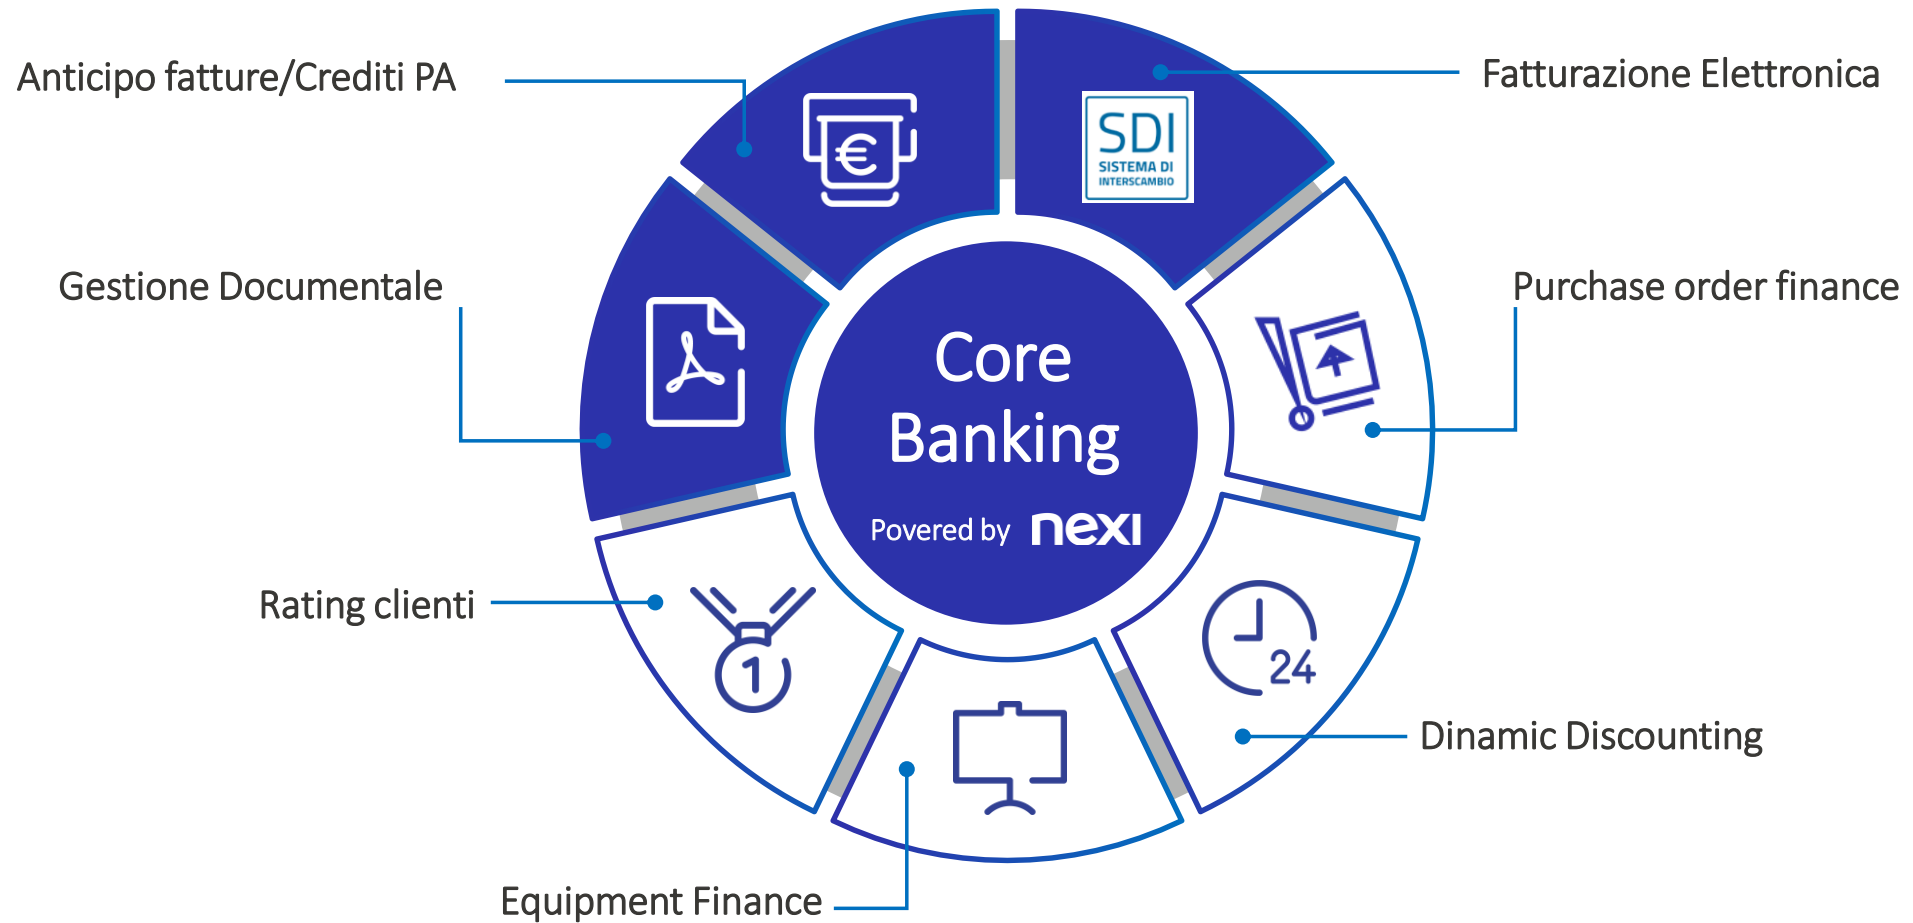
Anticipo fatture/Crediti PA

Fatturazione Elettronica

SDI
SISTEMA DI INTERSCAMBIO

Gestione Documentale

Purchase order finance

Core Banking

Povered by nexi

Rating clienti

24

Dinamic Discounting

Equipment Finance